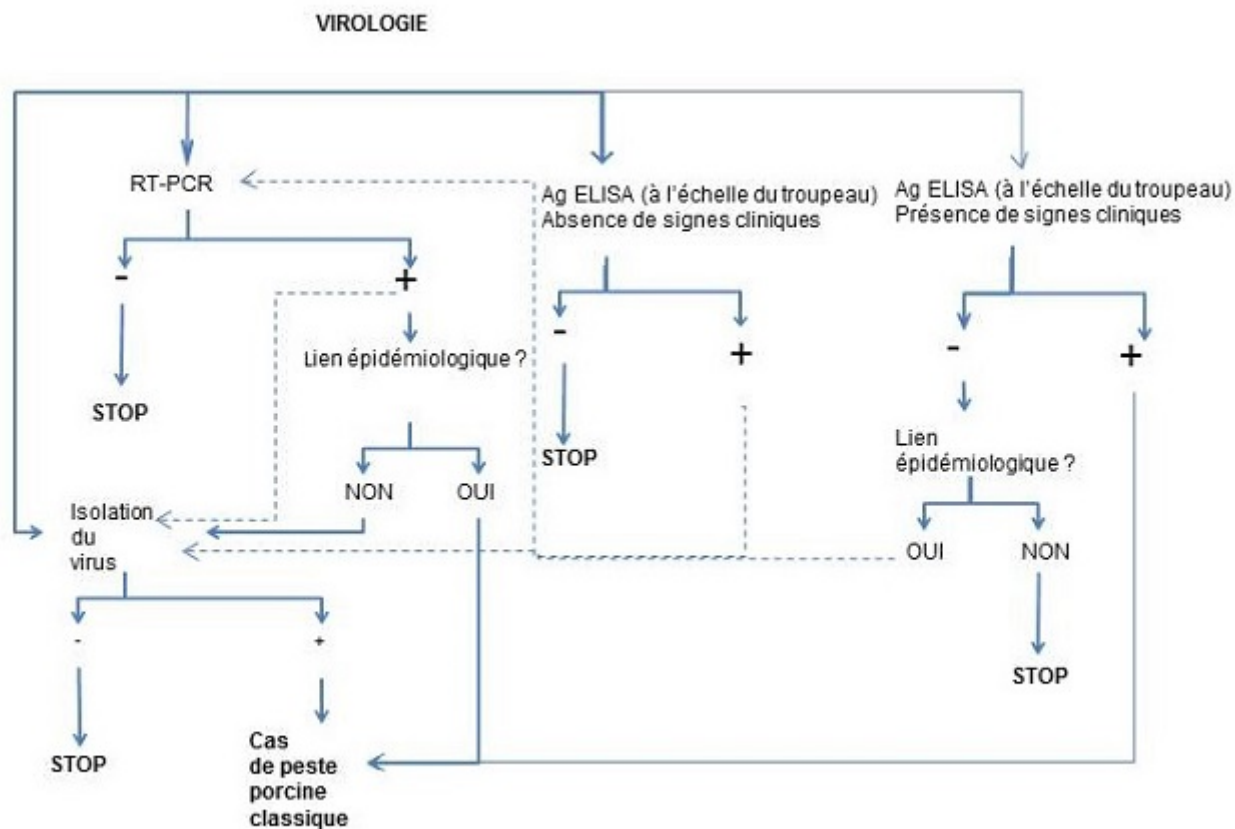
VIROLOGIE

RT-PCR

-

STOP

+

Lien épidémiologique ?

NON

OUI

Ag ELISA (à l'échelle du troupeau)
Absence de signes cliniques

-

STOP

+

Ag ELISA (à l'échelle du troupeau)
Présence de signes cliniques

-

Lien épidémiologique ?

OUI

NON

STOP

+

Isolation du virus

-

STOP

+

Cas de peste porcine classique